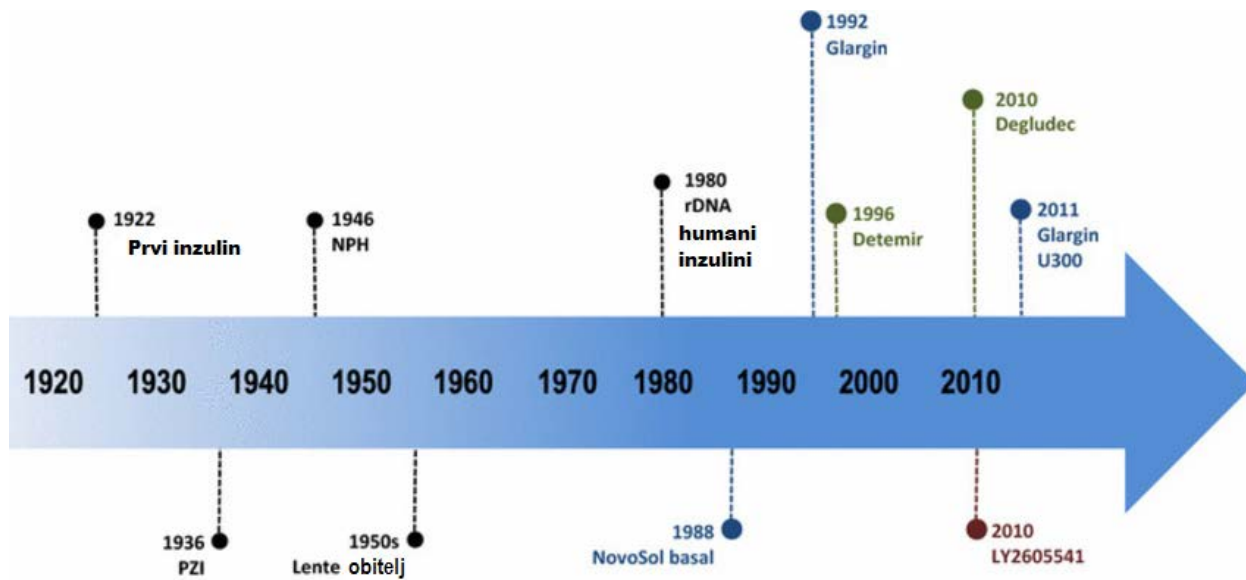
1992
Glargin

2010
Degludec

1922
Prvi inzulin

1946
NPH

1980
rDNA
humani
inzulini

1996
Detemir

2011
Glargin
U300

1920 1930 1940 1950 1960 1970 1980 1990 2000 2010

1936
PZI

1950s
Lente obitelj

1988
NovoSol basal

2010
LY2605541